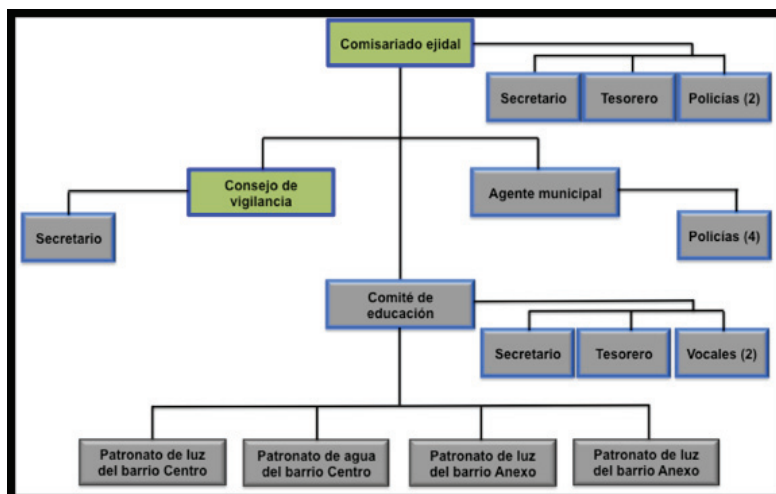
Comisariado ejidal

Secretario

Tesorero

Policías (2)

Consejo de vigilancia

Agente municipal

Secretario

Policías (4)

Comité de educación

Secretario

Tesorero

Vocales (2)

Patronato de luz del barrio Centro

Patronato de agua del barrio Centro

Patronato de luz del barrio Anexo

Patronato de luz del barrio Anexo